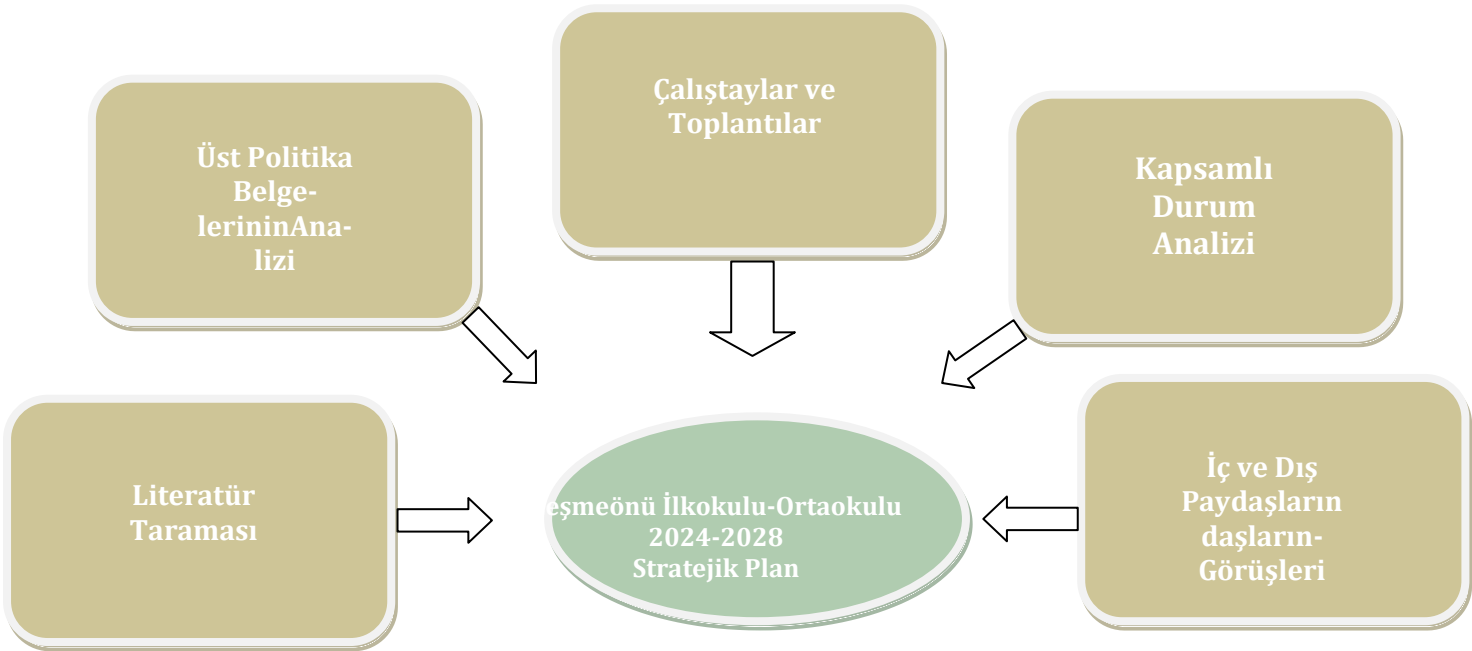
Çalıştaylar ve Toplantılar

Üst Politika Belge-lerininAna-lizi

Kapsamlı Durum Analizi

Literatür Taraması

eşmeönü İlkokulu-Ortaokulu 2024-2028 Stratejik Plan

İç ve Dış Paydaşların daşların-Görüşleri